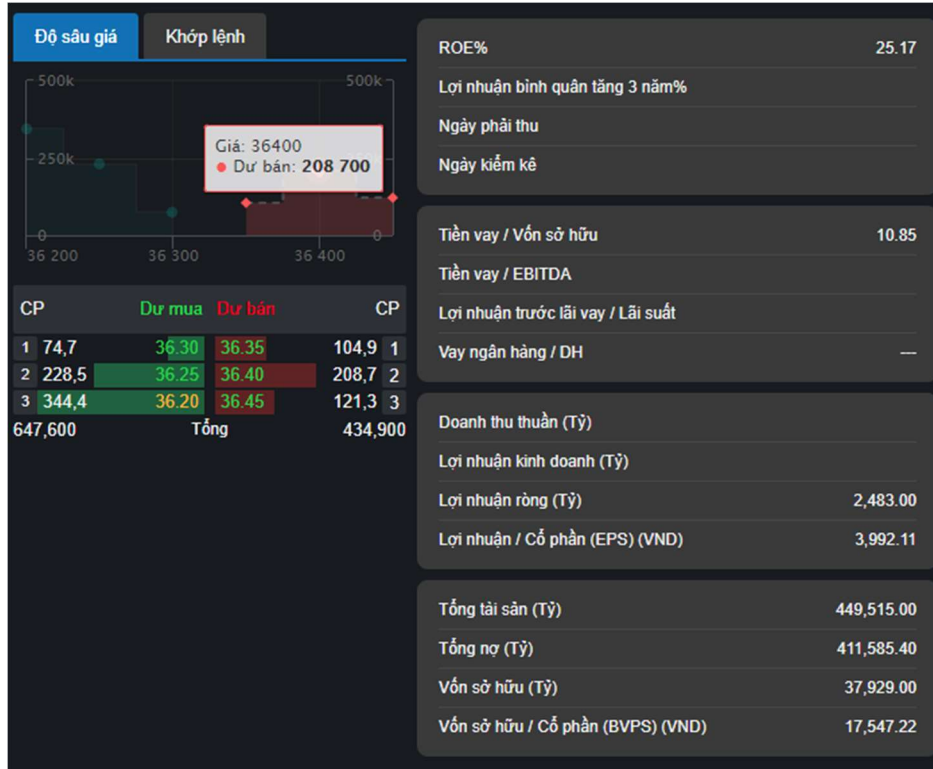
Độ sâu giá | Khớp lệnh

500k 500k
250k
0 0
36 200 36 300 36 400

Giá: 36400
Dư bán: 208 700

| CP | Dư mua | Dư bán | CP |
|---|---|---|---|
| 1 74,7 | 36.30 | 36.35 | 104,9 1 |
| 2 228,5 | 36.25 | 36.40 | 208,7 2 |
| 3 344,4 | 36.20 | 36.45 | 121,3 3 |
| 647,600 | Tổng | | 434,900 |

ROE% 25.17
Lợi nhuận bình quân tăng 3 năm%
Ngày phải thu
Ngày kiểm kê

Tiền vay / Vốn sở hữu 10.85
Tiền vay / EBITDA
Lợi nhuận trước lãi vay / Lãi suất
Vay ngân hàng / DH ---

Doanh thu thuần (Tỷ)
Lợi nhuận kinh doanh (Tỷ)
Lợi nhuận ròng (Tỷ) 2,483.00
Lợi nhuận / Cổ phần (EPS) (VND) 3,992.11

Tổng tài sản (Tỷ) 449,515.00
Tổng nợ (Tỷ) 411,585.40
Vốn sở hữu (Tỷ) 37,929.00
Vốn sở hữu / Cổ phần (BVPS) (VND) 17,547.22